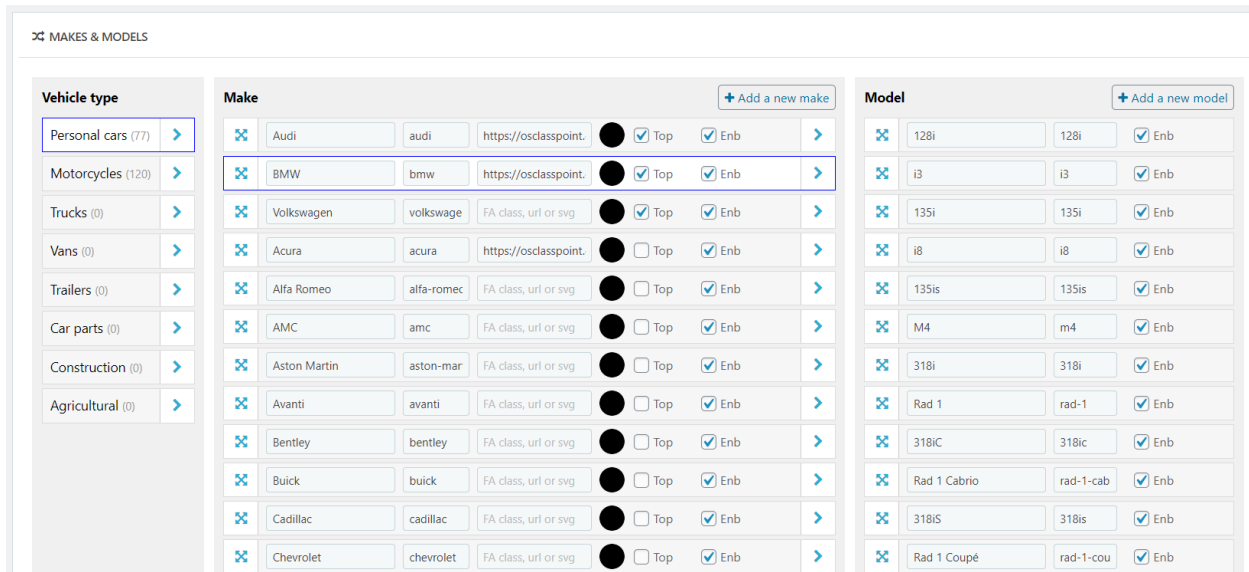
MAKES & MODELS

Vehicle type

Personal cars (77)
Motorcycles (120)
Trucks (0)
Vans (0)
Trailers (0)
Car parts (0)
Construction (0)
Agricultural (0)

Make

+ Add a new make

| | | | |
|---|---|---|---|
| Audi | audi | https://osclasspoint. | Top | Enb |
| BMW | bmw | https://osclasspoint. | Top | Enb |
| Volkswagen | volkswage | FA class, url or svg | Top | Enb |
| Acura | acura | https://osclasspoint. | Top | Enb |
| Alfa Romeo | alfa-romec | FA class, url or svg | Top | Enb |
| AMC | amc | FA class, url or svg | Top | Enb |
| Aston Martin | aston-mar | FA class, url or svg | Top | Enb |
| Avanti | avanti | FA class, url or svg | Top | Enb |
| Bentley | bentley | FA class, url or svg | Top | Enb |
| Buick | buick | FA class, url or svg | Top | Enb |
| Cadillac | cadillac | FA class, url or svg | Top | Enb |
| Chevrolet | chevrolet | FA class, url or svg | Top | Enb |

Model

+ Add a new model

| | | |
|---|---|---|
| 128i | 128i | Enb |
| i3 | i3 | Enb |
| 135i | 135i | Enb |
| i8 | i8 | Enb |
| 135is | 135is | Enb |
| M4 | m4 | Enb |
| 318i | 318i | Enb |
| Rad 1 | rad-1 | Enb |
| 318iC | 318ic | Enb |
| Rad 1 Cabrio | rad-1-cab | Enb |
| 318iS | 318is | Enb |
| Rad 1 Coupé | rad-1-cou | Enb |